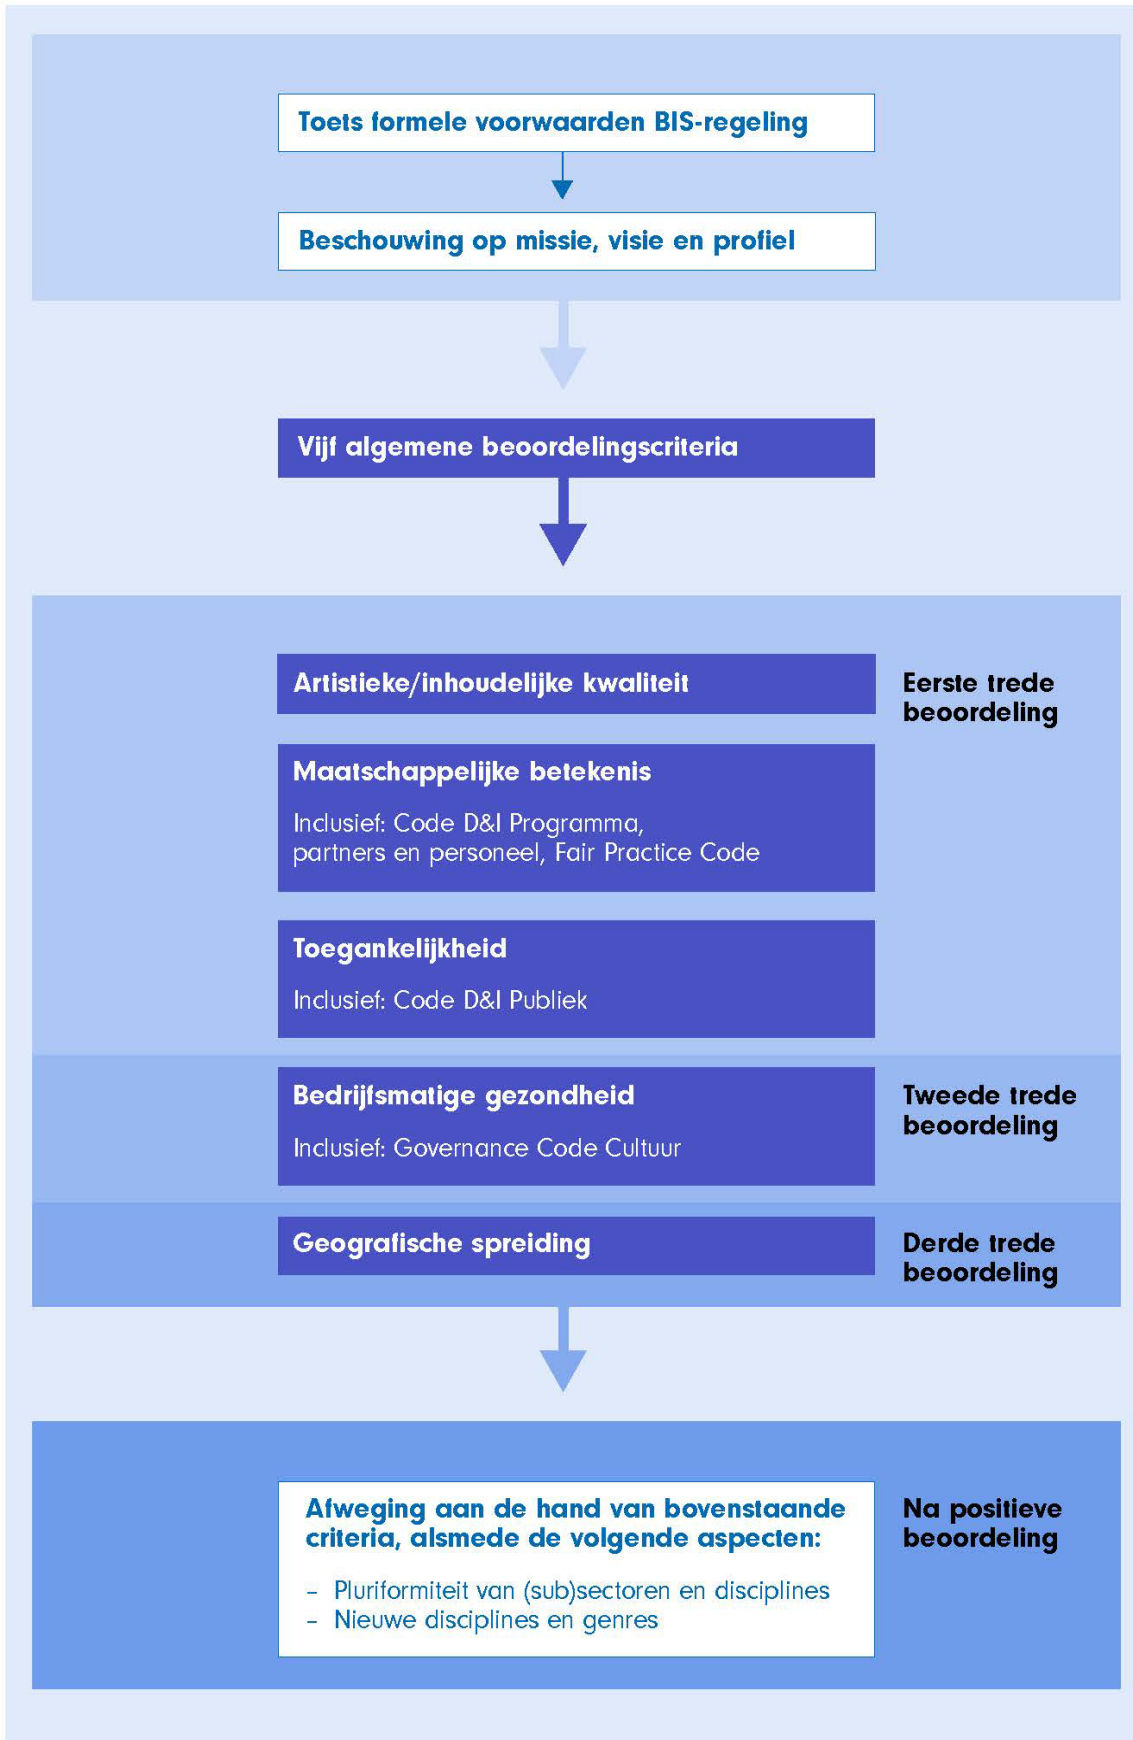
Toets formele voorwaarden BIS-regeling

Beschouwing op missie, visie en profiel

Vijf algemene beoordelingscriteria

Artistieke/inhoudelijke kwaliteit

Eerste trede beoordeling

Maatschappelijke betekenis

Inclusief: Code D&I Programma, partners en personeel, Fair Practice Code

Toegankelijkheid

Inclusief: Code D&I Publiek

Bedrijfsmatige gezondheid

Inclusief: Governance Code Cultuur

Tweede trede beoordeling

Geografische spreiding

Derde trede beoordeling

Afweging aan de hand van bovenstaande criteria, alsmede de volgende aspecten:

- Pluriformiteit van (sub)sectoren en disciplines
- Nieuwe disciplines en genres

Na positieve beoordeling